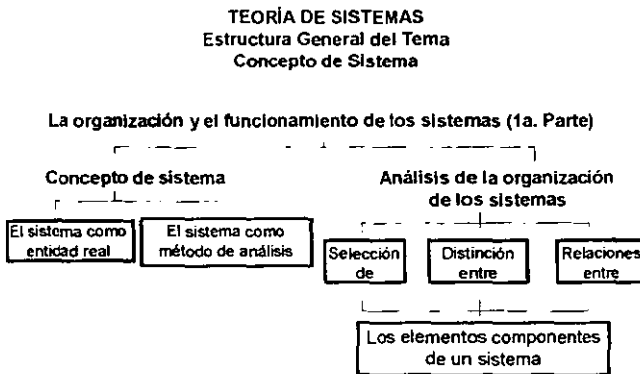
TEORÍA DE SISTEMAS
Estructura General del Tema
Concepto de Sistema

La organización y el funcionamiento de los sistemas (1a. Parte)

Concepto de sistema

El sistema como entidad real

El sistema como método de análisis

Análisis de la organización de los sistemas

Selección de

Distinción entre

Relaciones entre

Los elementos componentes de un sistema